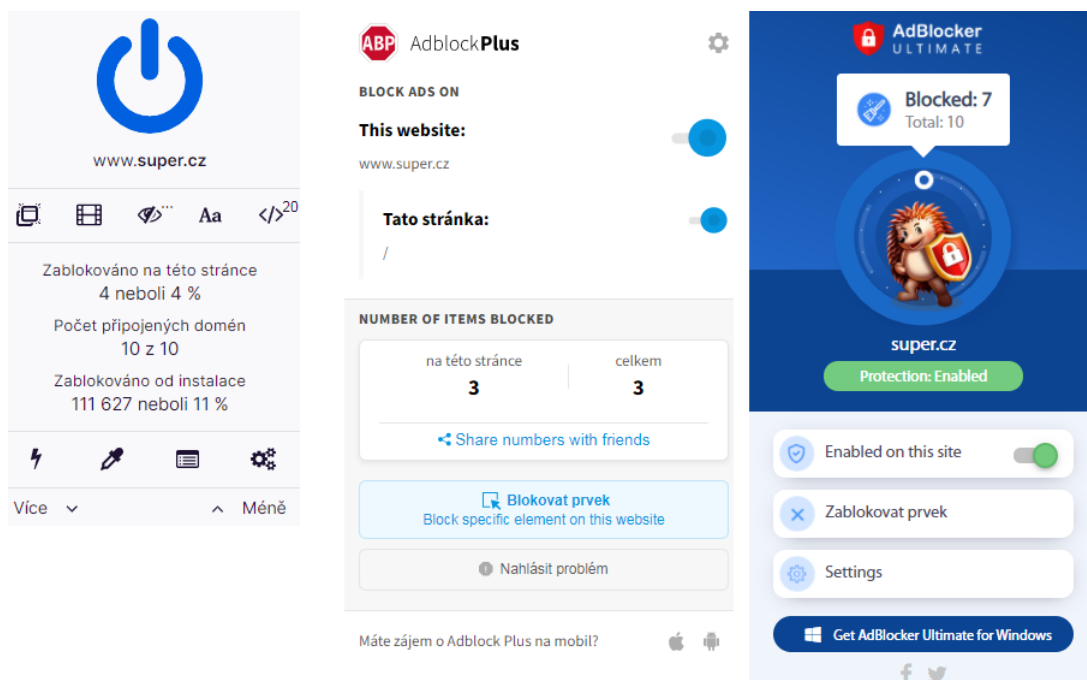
www.super.cz

20

Zablokováno na této stránce
4 neboli 4 %

Počet připojených domén
10 z 10

Zablokováno od instalace
111 627 neboli 11 %

Více

Méně

ABP AdblockPlus

BLOCK ADS ON

This website:

www.super.cz

Tato stránka:

/

NUMBER OF ITEMS BLOCKED

| na této stránce | celkem |
|---|---|
| 3 | 3 |

Share numbers with friends

Blokovat prvek
Block specific element on this website

Nahlásit problém

Máte zájem o Adblock Plus na mobil?

AdBlocker ULTIMATE

Blocked: 7
Total: 10

super.cz

Protection: Enabled

Enabled on this site

Zablokovat prvek

Settings

Get AdBlocker Ultimate for Windows